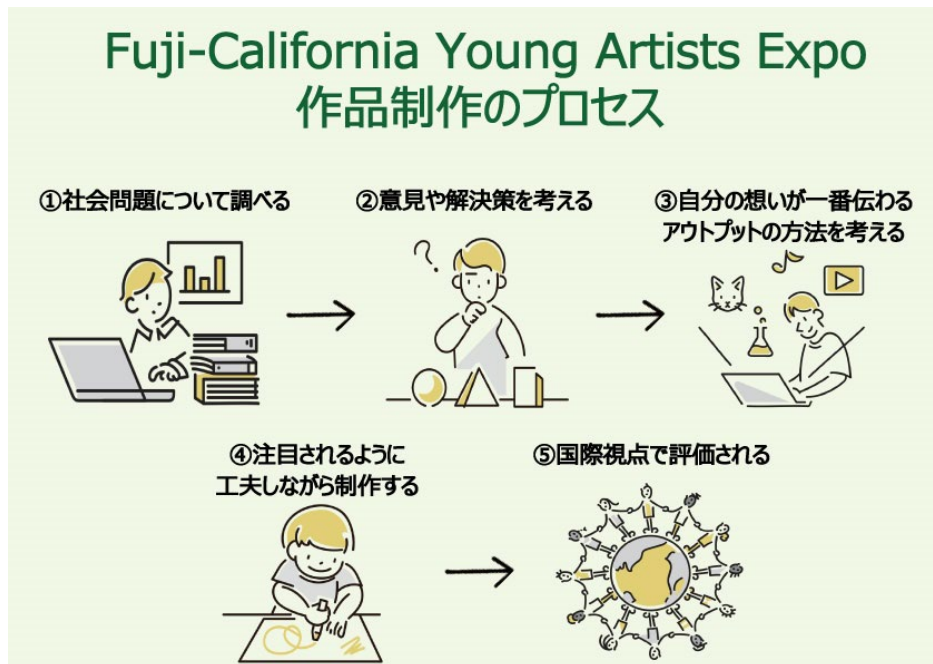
Fuji-California Young Artists Expo
作品制作のプロセス

①社会問題について調べる

②意見や解決策を考える

③自分の想いが一番伝わるアウトプットの方法を考える

④注目されるように工夫しながら制作する

⑤国際視点で評価される